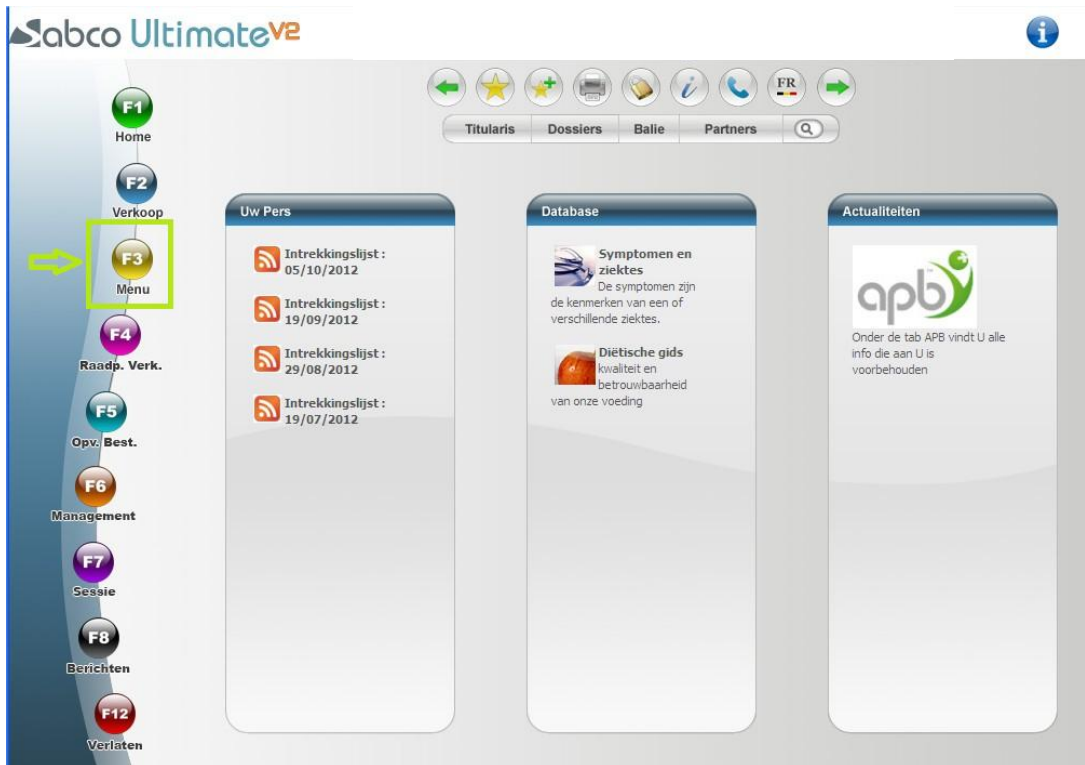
Sabco Ultimate V2

FR

Titularis | Dossiers | Balie | Partners

F1 Home
F2 Verkoop
F3 Menu
F4 Raadp. Verk.
F5 Opv. Best.
F6 Management
F7 Sessie
F8 Berichten
F12 Verlaten

Uw Pers

Intrekkingslijst : 05/10/2012

Intrekkingslijst : 19/09/2012

Intrekkingslijst : 29/08/2012

Intrekkingslijst : 19/07/2012

Database

Symptomen en ziektes
De symptomen zijn de kenmerken van een of verschillende ziektes.

Diëtische gids
kwaliteit en betrouwbaarheid van onze voeding

Actualiteiten

apb

Onder de tab APB vindt U alle info die aan U is voorbehouden